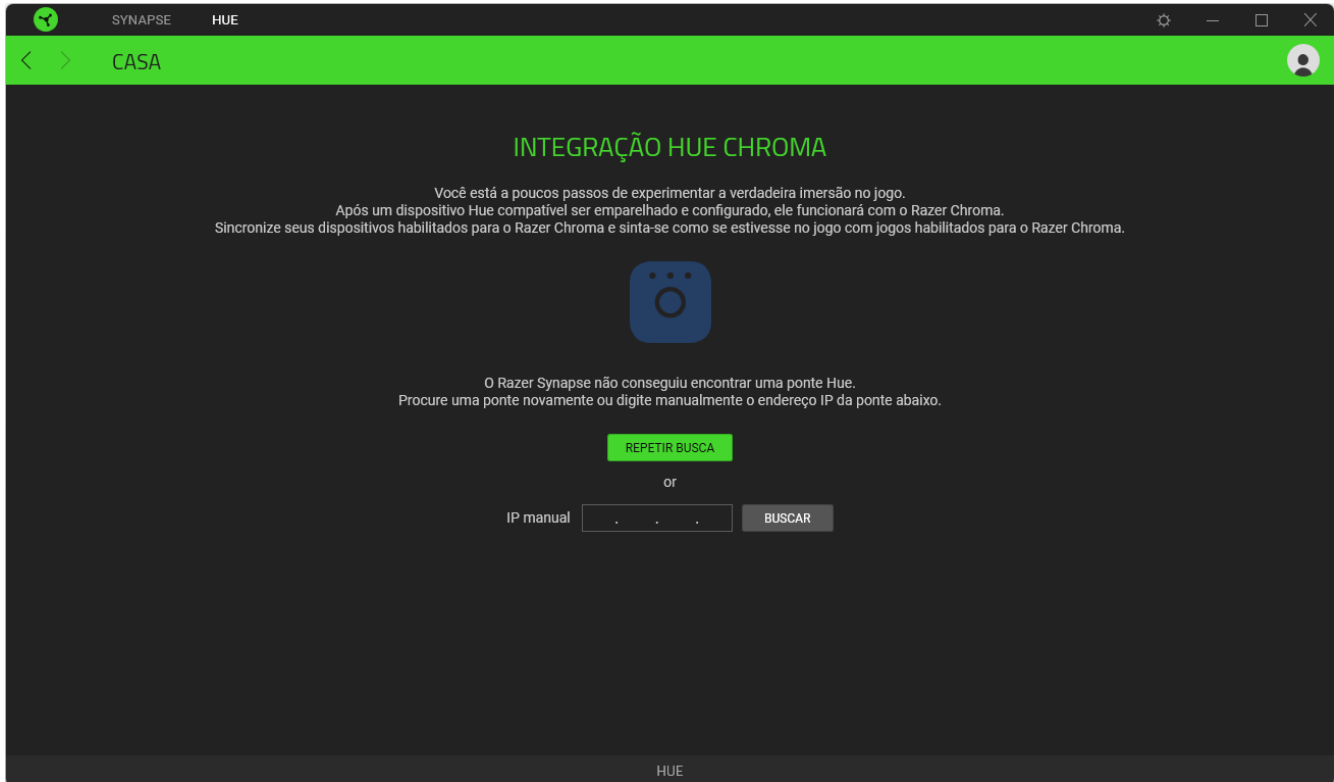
SYNAPSE HUE

CASA

INTEGRAÇÃO HUE CHROMA

Você está a poucos passos de experimentar a verdadeira imersão no jogo.
Após um dispositivo Hue compatível ser emparelhado e configurado, ele funcionará com o Razer Chroma.
Sincronize seus dispositivos habilitados para o Razer Chroma e sinta-se como se estivesse no jogo com jogos habilitados para o Razer Chroma.

O Razer Synapse não conseguiu encontrar uma ponte Hue.
Procure uma ponte novamente ou digite manualmente o endereço IP da ponte abaixo.

REPETIR BUSCA

or

IP manual . . . BUSCAR

HUE